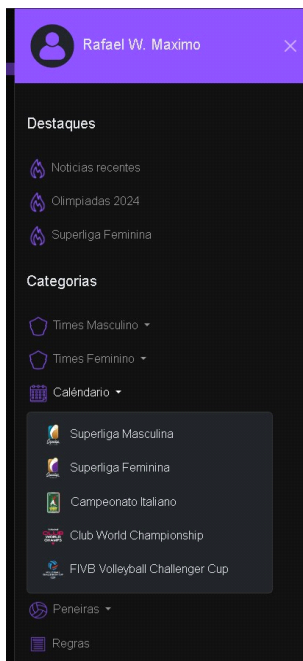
Rafael W. Maximo

Destaques

Noticias recentes

Olimpiadas 2024

Superliga Feminina

Categorias

Times Masculino

Times Feminino

Calêndario

Superliga Masculina

Superliga Feminina

Campeonato Italiano

Club World Championship

FIVB Volleyball Challenger Cup

Peneiras

Regras